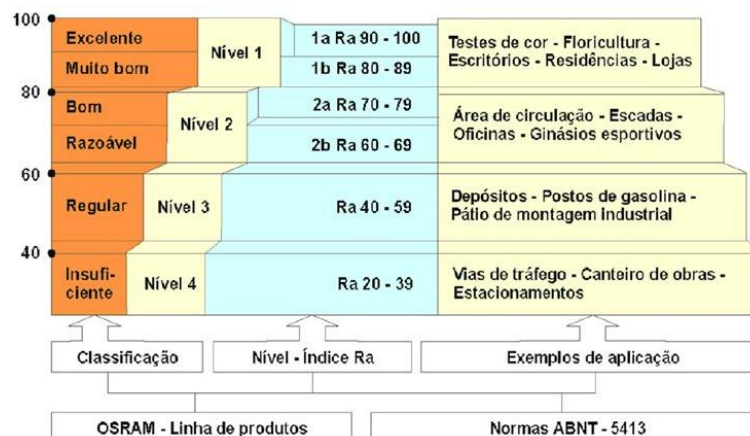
| | | | | |
|---|---|---|---|---|
| 100 | Excelente | Nível 1 | 1a Ra 90 - 100 | Testes de cor - Floricultura - Escritórios - Residências - Lojas |
| | Muito bom | | 1b Ra 80 - 89 | |
| 80 | Bom | Nível 2 | 2a Ra 70 - 79 | Área de circulação - Escadas - Oficinas - Ginásios esportivos |
| | Razoável | | 2b Ra 60 - 69 | |
| 60 | Regular | Nível 3 | Ra 40 - 59 | Depósitos - Postos de gasolina - Pátio de montagem industrial |
| 40 | Insuficiente | Nível 4 | Ra 20 - 39 | Vias de tráfego - Canteiro de obras - Estacionamentos |

Classificação

Nível - Índice Ra

Exemplos de aplicação

OSRAM - Linha de produtos

Normas ABNT - 5413